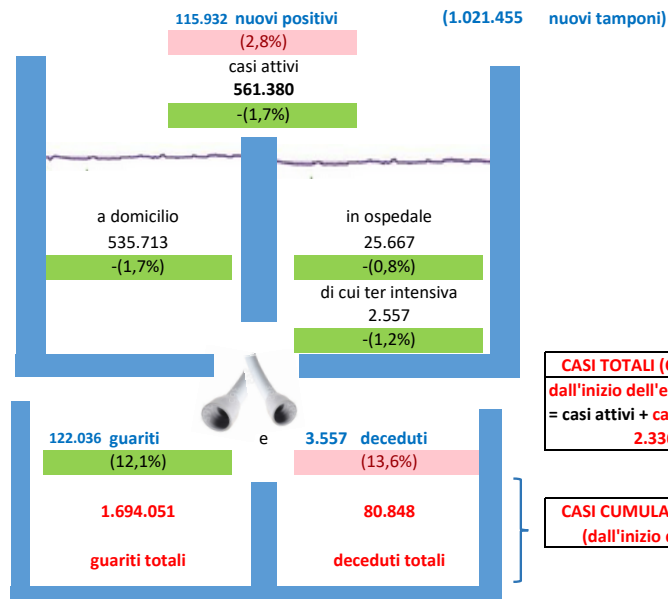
115.932 nuovi positivi

(2,8%)

casi attivi

561.380

-(1,7%)

(1.021.455 nuovi tamponi)

a domicilio

535.713

-(1,7%)

in ospedale

25.667

-(0,8%)

di cui ter intensiva

2.557

-(1,2%)

CASI TOTALI (

dall'inizio dell'e

= casi attivi + ca

2.33

122.036 guariti

e

3.557 deceduti

(12,1%)

(13,6%)

1.694.051

80.848

guariti totali

deceduti totali

CASI CUMULA

(dall'inizio